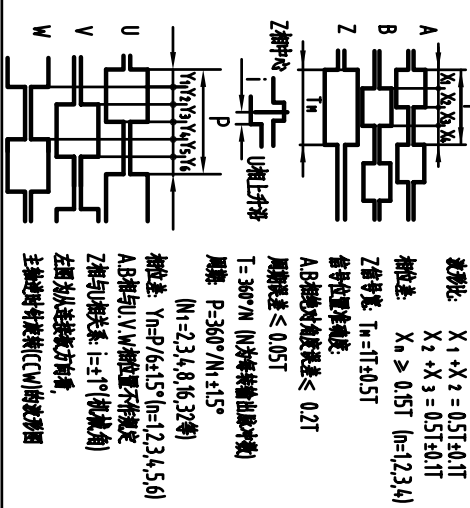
波形比: $X_1+X_2=0.5T\pm0.1T$
$X_2+X_3=0.5T\pm0.1T$
相位差: $X_n \geq 0.15T$ (n=1,2,3,4)
Z信号宽: $T_H=1T\pm0.5T$
信号位置准确度:
A.B相绝对角度误差 ≤ 0.2T
周期误差 ≤ 0.05T
T=360°/N (N为每转编码脉冲数)
周期: P=360°/$N_1$±15°
($N_1$=2,3,4,8,16,32等)
相位差: $Y_n$=P/6±15° (n=1,2,3,4,5,6)
A.B相与U.V.W相位置不作规定
Z相与U相关系: i=±1°(机械角)
左图为从连接轴方向看,
主轴逆时针旋转(CCW)时波形图

A
B
Z
U
V
W
$X_1$ $X_2$ $X_3$ $X_4$
$T_H$
Z相中心
i
U相上升沿
P
$Y_1$ $Y_2$ $Y_3$ $Y_4$ $Y_5$ $Y_6$